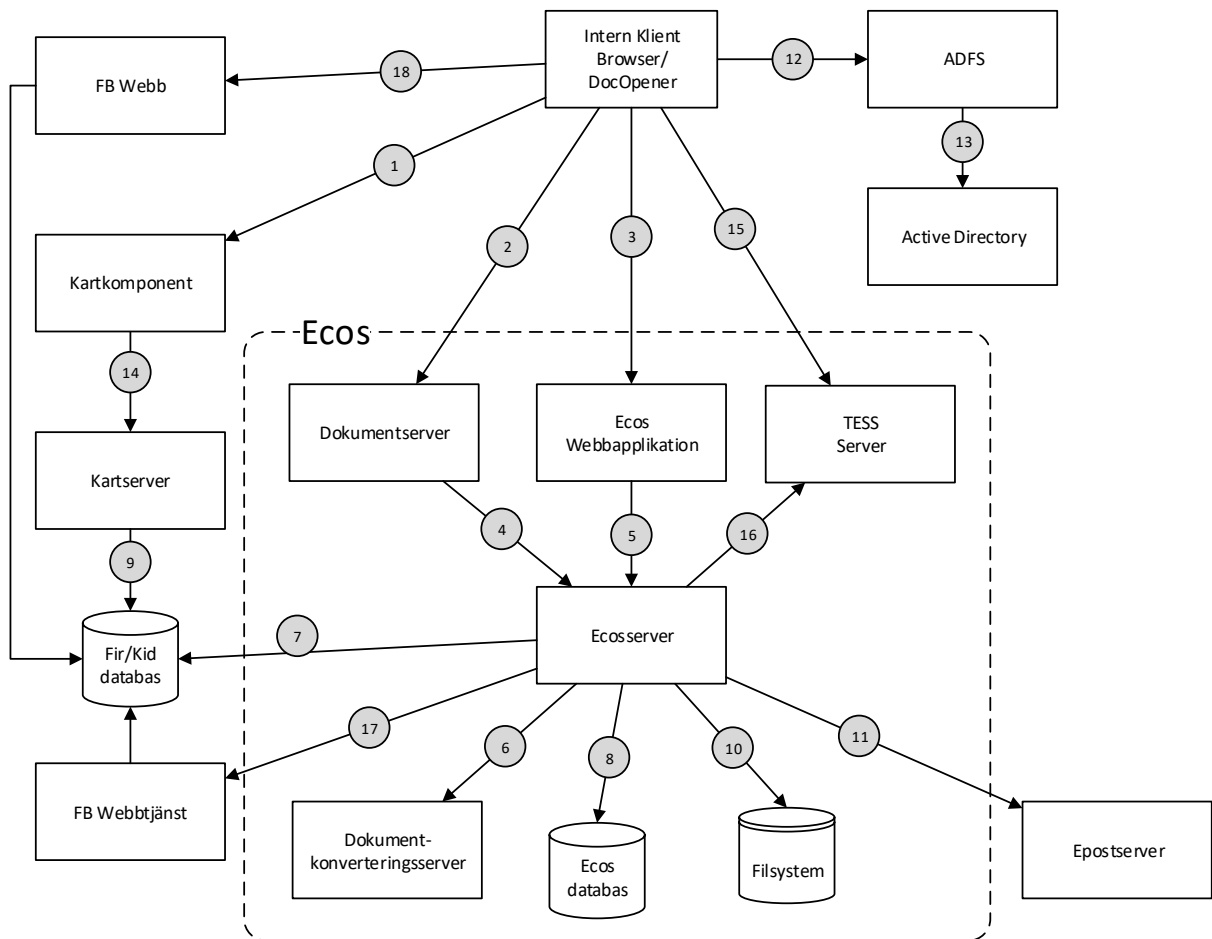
Intern Klient Browser/ DocOpener

FB Webb

18

12

ADFS

13

Active Directory

1

2

3

15

Kartkomponent

Ecos

14

Dokumentserver

Ecos Webbapplikation

TESS Server

Kartserver

4

5

16

9

Fir/Kid databas

7

Ecosserver

17

6

8

10

11

FB Webbtjänst

Dokument-konverteringsserver

Ecos databas

Filsystem

Epostserver